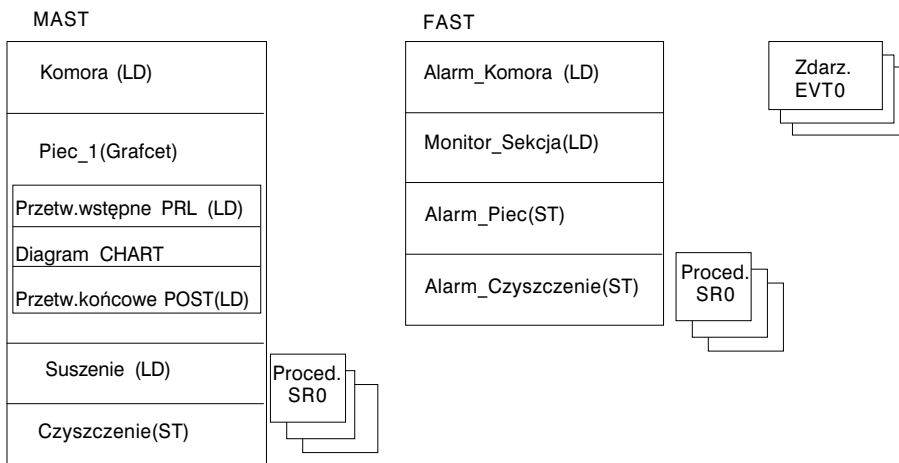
MAST

Komora (LD)

Piec_1(Grafcet)

Przetw.wstępne PRL (LD)

Diagram CHART

Przetw.końcowe POST(LD)

Suszenie (LD)

Czyszczenie(ST)

Proced. SR0

FAST

Alarm_Komora (LD)

Monitor_Sekcja(LD)

Alarm_Piec(ST)

Alarm_Czyszczenie(ST)

Proced. SR0

Zdarz. EVT0